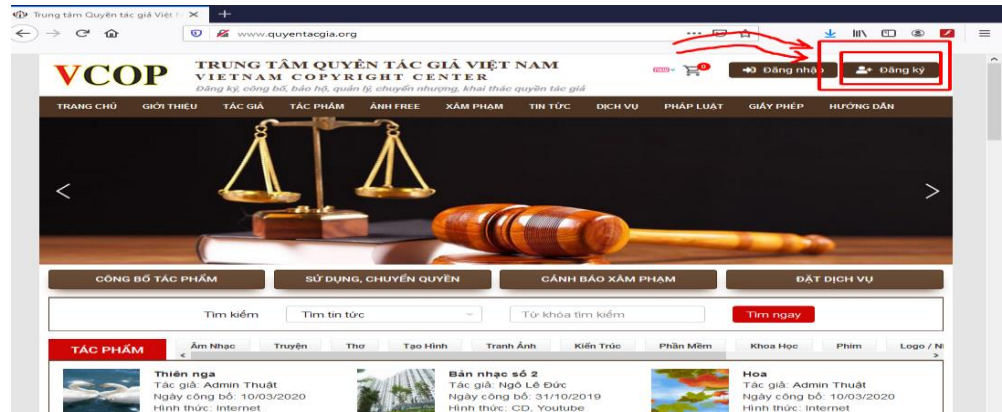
Trung tâm Quyền tác giả Việt N ×
+
www.quyentacgia.org

VCOP TRUNG TÂM QUYỀN TÁC GIẢ VIỆT NAM
VIETNAM COPYRIGHT CENTER
Đăng ký, công bố, bảo hộ, quản lý, chuyển nhượng, khai thác quyền tác giả

0
Đăng nhập
Đăng ký

TRANG CHỦ GIỚI THIỆU TÁC GIẢ TÁC PHẨM ẢNH FREE XÂM PHẠM TIN TỨC DỊCH VỤ PHÁP LUẬT GIẤY PHÉP HƯỚNG DẪN

CÔNG BỐ TÁC PHẨM
SỬ DỤNG, CHUYỂN QUYỀN
CẢNH BÁO XÂM PHẠM
ĐẶT DỊCH VỤ

Tìm kiếm Tìm tin tức Từ khóa tìm kiếm Tìm ngay

TÁC PHẨM Âm Nhạc Truyện Thơ Tạo Hình Tranh Ảnh Kiến Trúc Phần Mềm Khoa Học Phim Logo / N

Thiên nga
Tác giả: Admin Thuật
Ngày công bố: 10/03/2020
Hình thức: Internet

Bản nhạc số 2
Tác giả: Ngô Lê Đức
Ngày công bố: 31/10/2019
Hình thức: CD, Youtube

Hoa
Tác giả: Admin Thuật
Ngày công bố: 10/03/2020
Hình thức: Internet